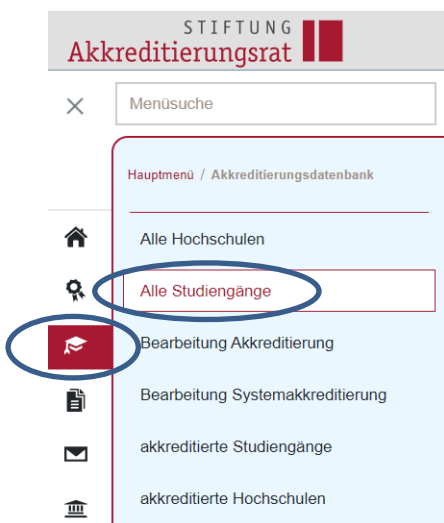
STIFTUNG
Akkreditierungsrat

×

Menüsuche

Hauptmenü / Akkreditierungsdatenbank

Alle Hochschulen

Alle Studiengänge

Bearbeitung Akkreditierung

Bearbeitung Systemakkreditierung

akkreditierte Studiengänge

akkreditierte Hochschulen